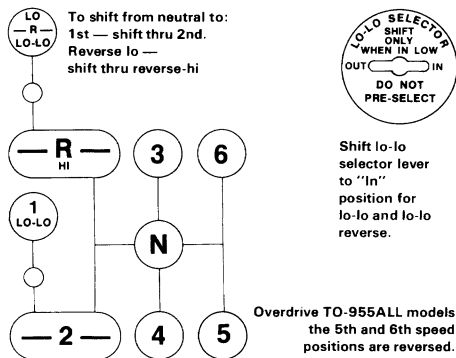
LO
— R —
LO-LO

To shift from neutral to:
1st — shift thru 2nd.
Reverse lo —
shift thru reverse-hi

LO-LO SELECTOR
SHIFT
ONLY
WHEN IN LOW
OUT
IN
DO NOT
PRE-SELECT

— R —
HI

3

6

1
LO-LO

N

Shift lo-lo selector lever to "In" position for lo-lo and lo-lo reverse.

— 2 —

4

5

Overdrive TO-955ALL models the 5th and 6th speed positions are reversed.